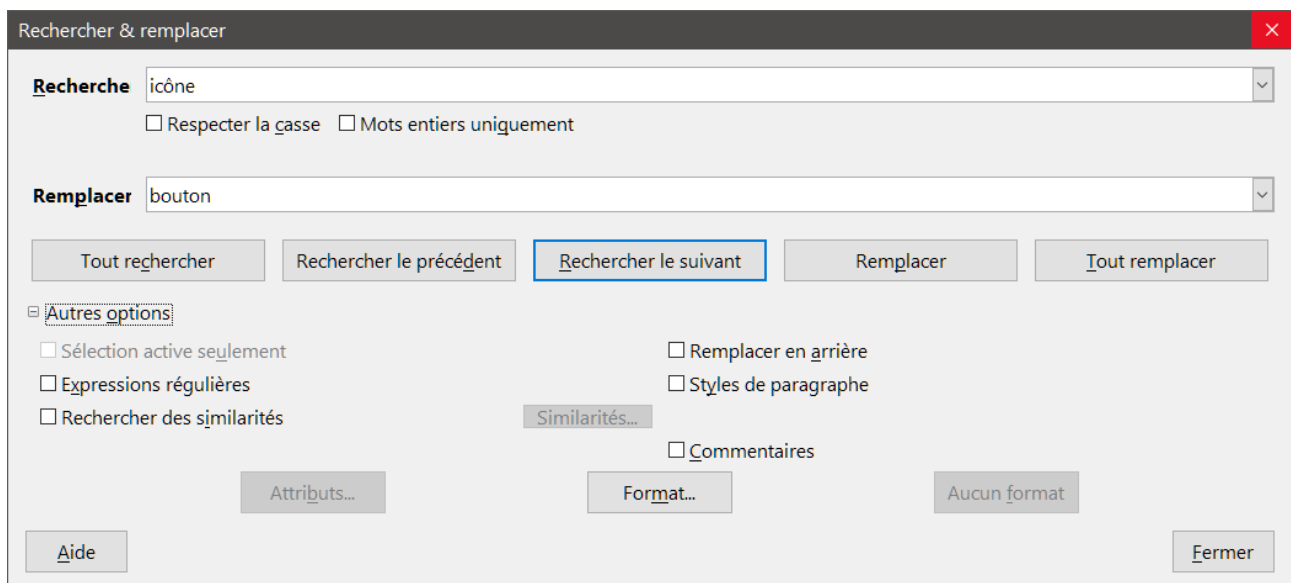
Rechercher & remplacer

Recherche icône

☐ Respecter la casse ☐ Mots entiers uniquement

Remplacer bouton

Tout rechercher

Rechercher le précédent

Rechercher le suivant

Remplacer

Tout remplacer

⊟ Autres options

☐ Sélection active seulement

☐ Expressions régulières

☐ Rechercher des similarités

Similarités...

☐ Remplacer en arrière

☐ Styles de paragraphe

☐ Commentaires

Attributs...

Format...

Aucun format

Aide

Fermer